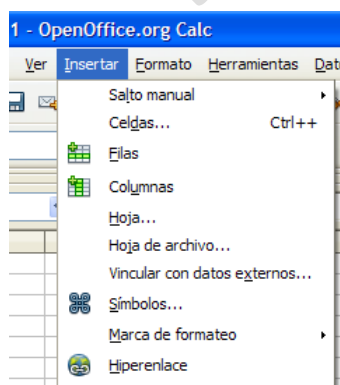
1 - OpenOffice.org Calc

Ver Insertar Formato Herramientas Dat

Salto manual
Celdas... Ctrl++
Filas
Columnas
Hoja...
Hoja de archivo...
Vincular con datos externos...
Símbolos...
Marca de formateo
Hiperenlace